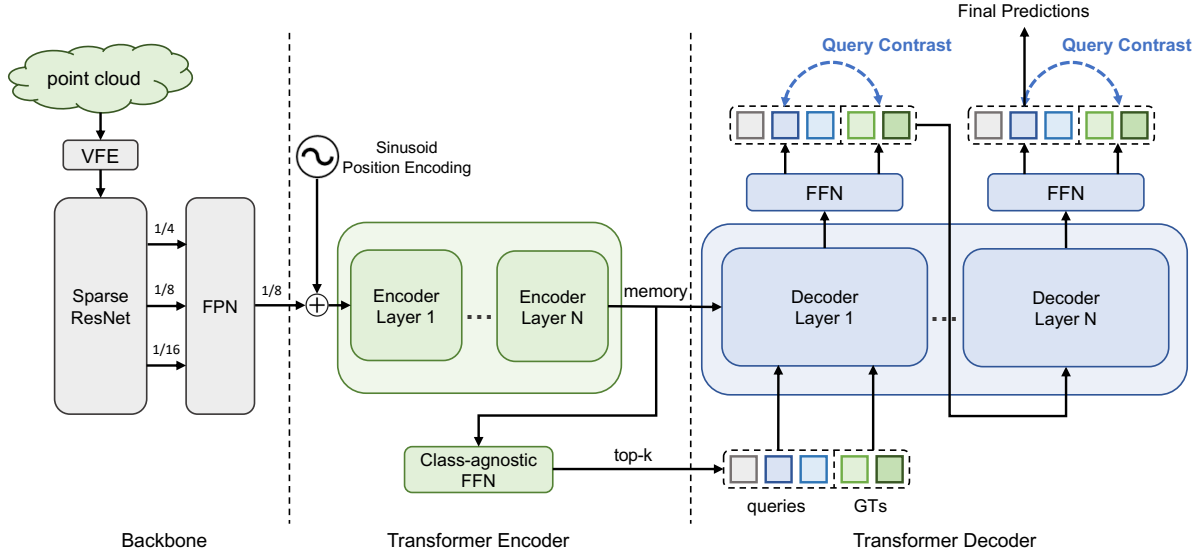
Final Predictions

Query Contrast

Query Contrast

point cloud

VFE

Sinusoid
Position Encoding

FFN

FFN

1/4

1/8

1/16

Sparse
ResNet

FPN

1/8

Encoder
Layer 1

Encoder
Layer N

memory

Decoder
Layer 1

Decoder
Layer N

Class-agnostic
FFN

top-k

queries

GTs

Backbone

Transformer Encoder

Transformer Decoder